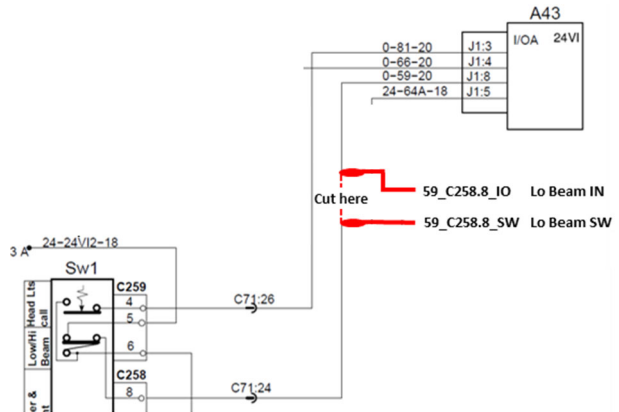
A43
I/OA 24VI
0-81-20 J1:3
0-66-20 J1:4
0-59-20 J1:8
24-64A-18 J1:5
Cut here
59_C258.8_IO Lo Beam IN
59_C258.8_SW Lo Beam SW
3 A 24-24VI2-18
Sw1
C259
4
5
6
Head Lts call
Low/Hi Beam
C71:26
C258
8
er & t
C71:24